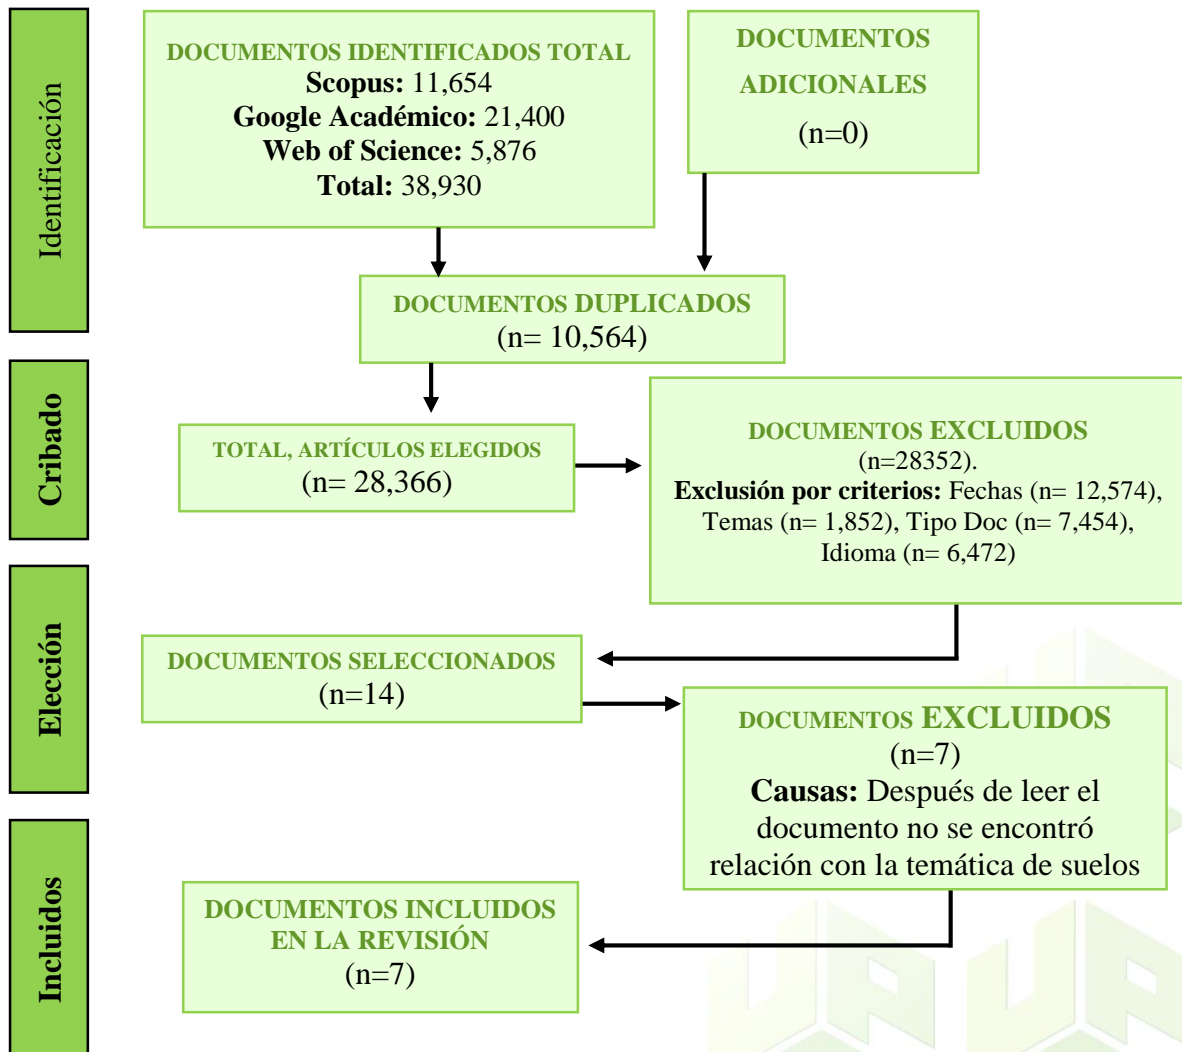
Identificación

DOCUMENTOS IDENTIFICADOS TOTAL
**Scopus:** 11,654
**Google Académico:** 21,400
**Web of Science:** 5,876
**Total:** 38,930

DOCUMENTOS ADICIONALES
(n=0)

DOCUMENTOS DUPLICADOS
(n= 10,564)

Cribado

TOTAL, ARTÍCULOS ELEGIDOS
(n= 28,366)

DOCUMENTOS EXCLUIDOS
(n=28352).
**Exclusión por criterios:** Fechas (n= 12,574), Temas (n= 1,852), Tipo Doc (n= 7,454), Idioma (n= 6,472)

Elección

DOCUMENTOS SELECCIONADOS
(n=14)

DOCUMENTOS EXCLUIDOS
(n=7)
**Causas:** Después de leer el documento no se encontró relación con la temática de suelos

Incluidos

DOCUMENTOS INCLUIDOS EN LA REVISIÓN
(n=7)